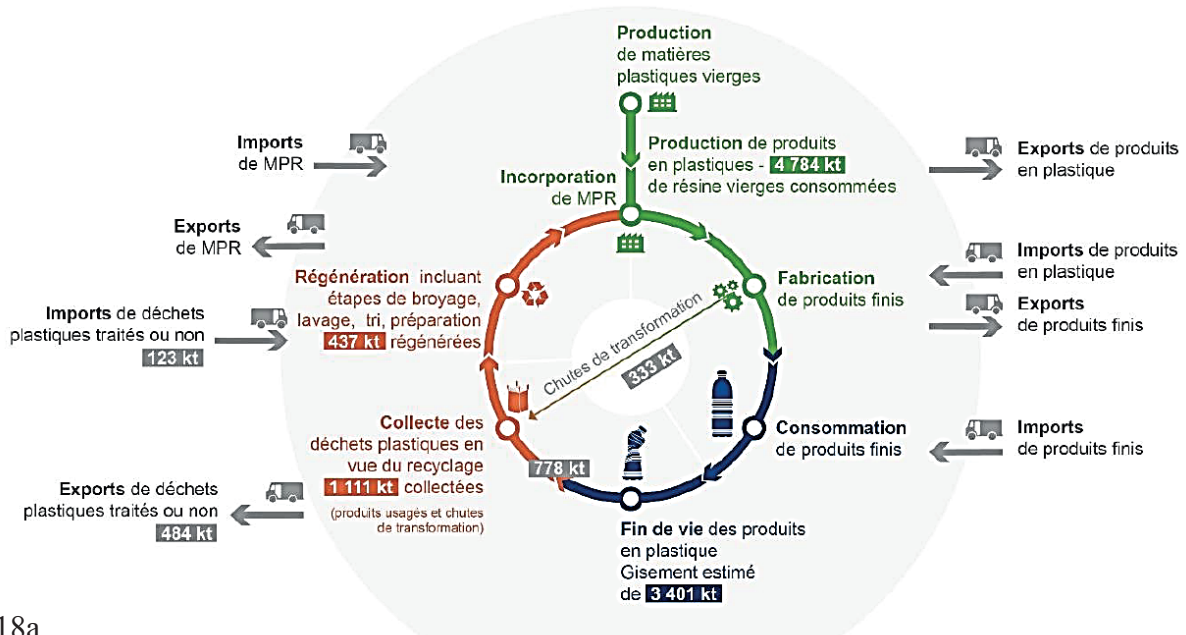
Production de matières plastiques vierges

Production de produits en plastiques - 4 784 kt de résine vierges consommées

Imports de MPR

Exports de MPR

Incorporation de MPR

Exports de produits en plastique

Imports de produits en plastique

Exports de produits finis

Fabrication de produits finis

Régénération incluant étapes de broyage, lavage, tri, préparation 437 kt régénérées

Imports de déchets plastiques traités ou non 123 kt

Chutes de transformation

333 kt

Consommation de produits finis

Imports de produits finis

Collecte des déchets plastiques en vue du recyclage 1 111 kt collectées

(produits usagés et chutes de transformation)

778 kt

Exports de déchets plastiques traités ou non 484 kt

Fin de vie des produits en plastique Gisement estimé de 3 401 kt

18a